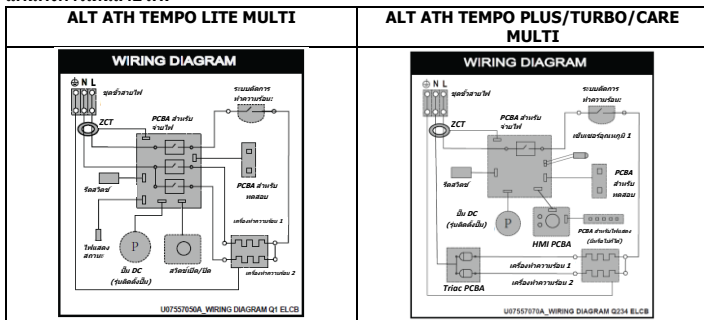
| ALT ATH TEMPO LITE MULTI | ALT ATH TEMPO PLUS/TURBO/CARE MULTI |
|---|---|
| WIRING DIAGRAM | WIRING DIAGRAM |
| N L ชุดขั้วสายไฟ ZCT PCBA สำหรับจ่ายไฟ ระบบตัดการทำความร้อน PCBA สำหรับทดสอบ รีดสวิตช์ เครื่องทำความร้อน 1 เครื่องทำความร้อน 2 ไฟแสดงสถานะ ปั๊ม DC (รุ่นติดตั้งปั๊ม) สวิตช์เปิด/ปิด U07557050A_WIRING DIAGRAM Q1 ELCB | N L ชุดขั้วสายไฟ ZCT PCBA สำหรับจ่ายไฟ ระบบตัดการทำความร้อน เซ็นเซอร์อุณหภูมิ 1 PCBA สำหรับทดสอบ รีดสวิตช์ ปั๊ม DC (รุ่นติดตั้งปั๊ม) P HMI PCBA PCBA สำหรับไฟแสดง (มีเฉพาะในบางรุ่น) เครื่องทำความร้อน 1 เครื่องทำความร้อน 2 Triac PCBA U07557070A_WIRING DIAGRAM Q234 ELCB |